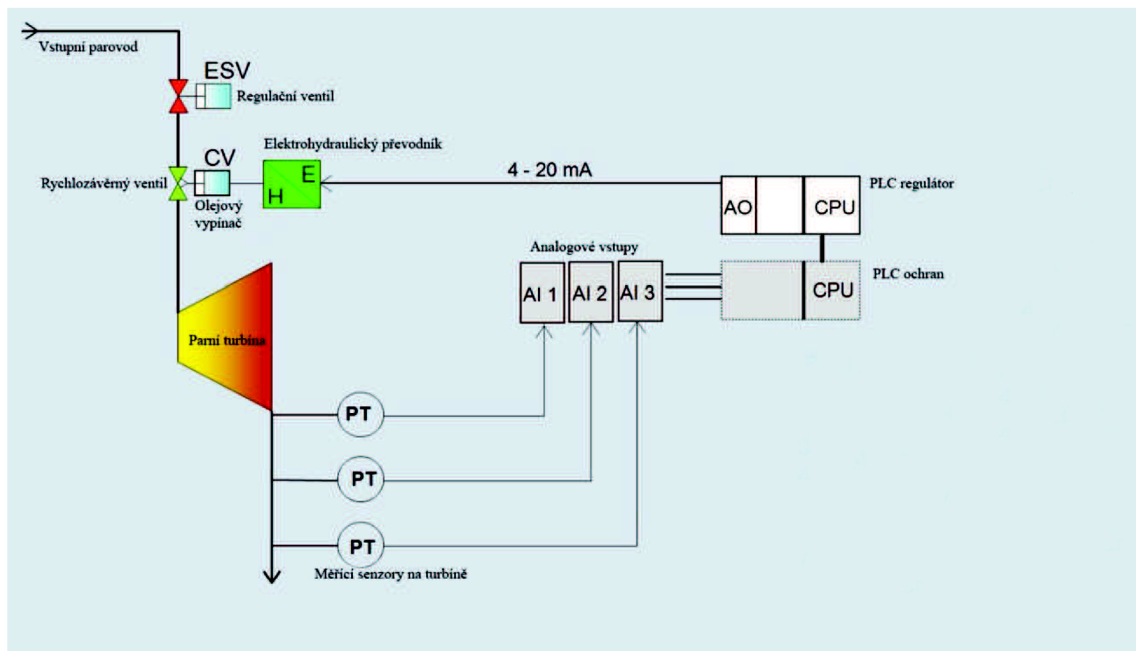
Vstupní parovod

ESV

Regulační ventil

CV

Elektrohydraulický převodník

Rychlozávěrný ventil

Olejový vypínač

H

E

4 - 20 mA

AO

CPU

PLC regulátor

Analogové vstupy

AI 1

AI 2

AI 3

CPU

PLC ochran

Parní turbína

PT

PT

PT

Měřící senzory na turbíně